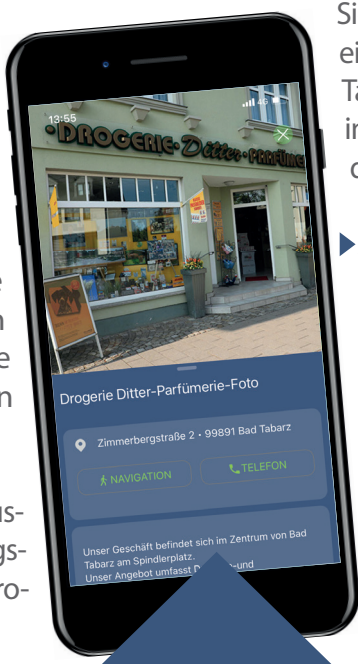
Si
ei
Ta
in
c

e
n
e
n

us-
gs-
ro-

13:55
4G

DROGERIE · Ditter · PARFÜMERIE

Drogerie Ditter-Parfümerie-Foto

Zimmerbergstraße 2 · 99891 Bad Tabarz

NAVIGATION

TELEFON

Unser Geschäft befindet sich im Zentrum von Bad Tabarz am Spindlerplatz.
Unser Angebot umfasst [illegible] und